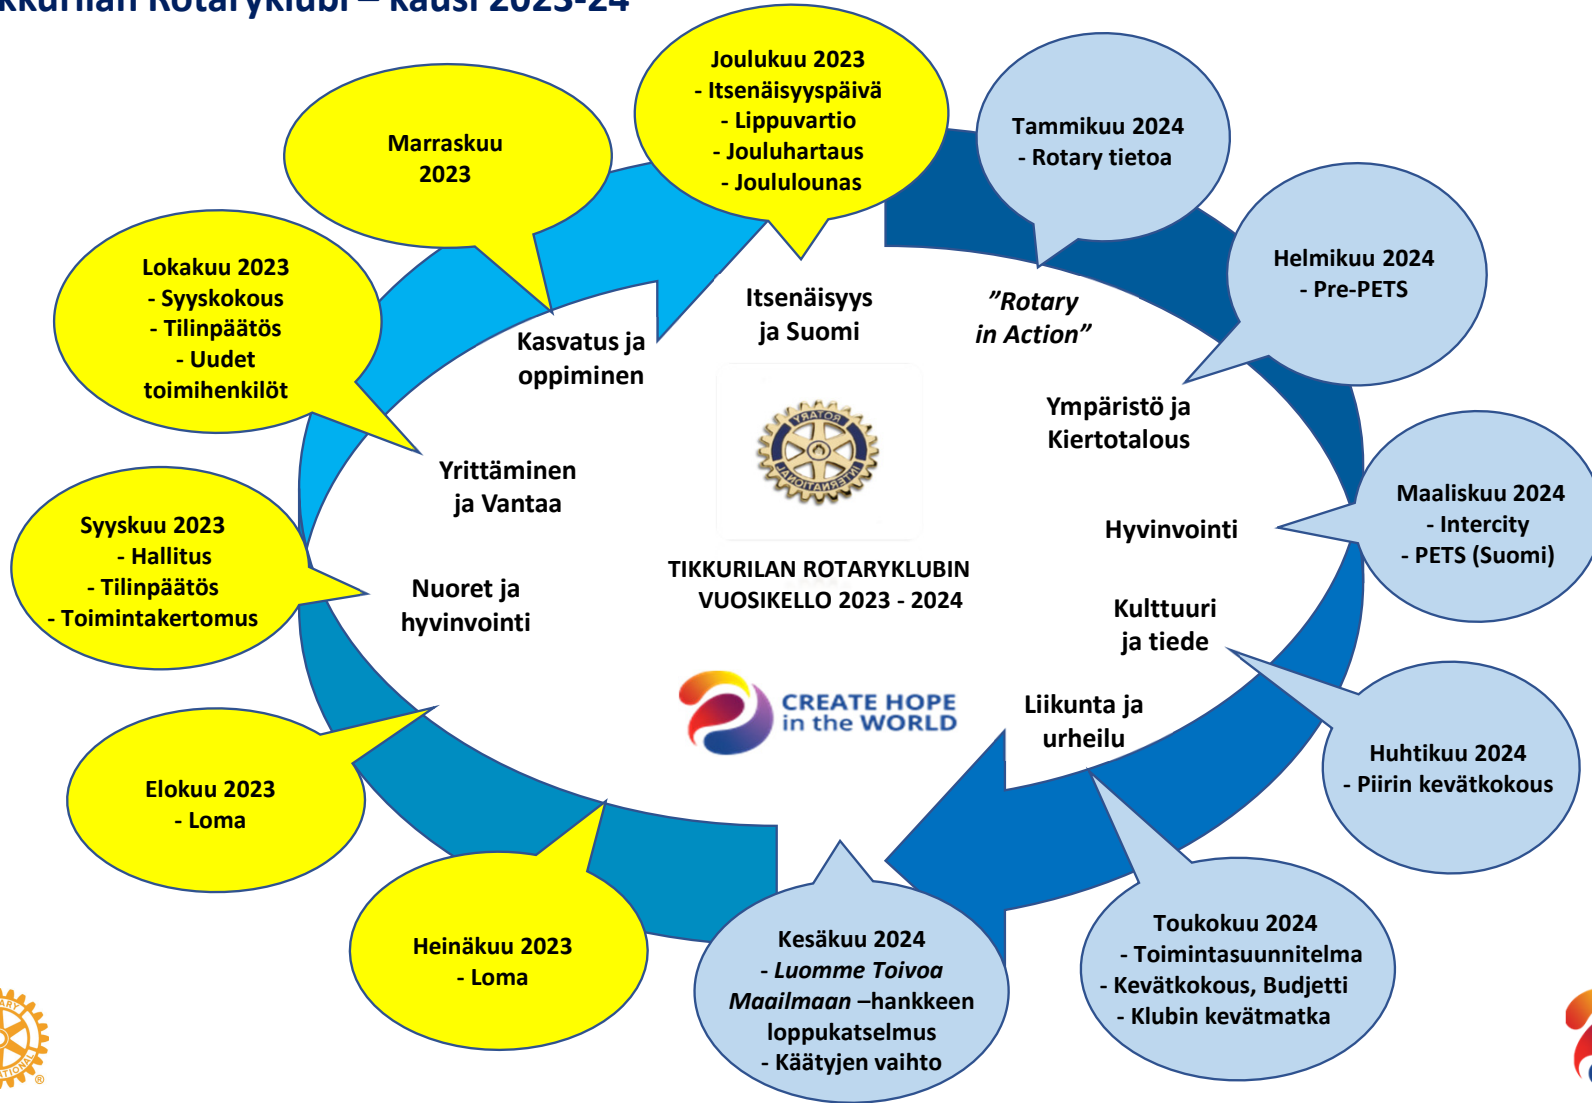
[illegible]kkurilan Rotaryklubi – kausi 2023-24

Joulukuu 2023
- Itsenäisyyspäivä
- Lippuvartio
- Jouluhartaus
- Joululounas

Tammikuu 2024
- Rotary tietoa

Marraskuu 2023

Helmikuu 2024
- Pre-PETS

Lokakuu 2023
- Syyskokous
- Tilinpäätös
- Uudet toimihenkilöt

Itsenäisyys ja Suomi

"Rotary in Action"

Kasvatus ja oppiminen

Ympäristö ja Kiertotalous

Yrittäminen ja Vantaa

Maaliskuu 2024
- Intercity
- PETS (Suomi)

Hyvinvointi

Syyskuu 2023
- Hallitus
- Tilinpäätös
- Toimintakertomus

Nuoret ja hyvinvointi

TIKKURILAN ROTARYKLUBIN VUOSIKELLO 2023 - 2024

Kulttuuri ja tiede

CREATE HOPE in the WORLD

Liikunta ja urheilu

Huhtikuu 2024
- Piirin kevätkokous

Elokuu 2023
- Loma

Heinäkuu 2023
- Loma

Kesäkuu 2024
- *Luomme Toivoa Maailmaan* –hankkeen loppukatselmus
- Käätyjen vaihto

Toukokuu 2024
- Toimintasuunnitelma
- Kevätkokous, Budjetti
- Klubin kevätmatka